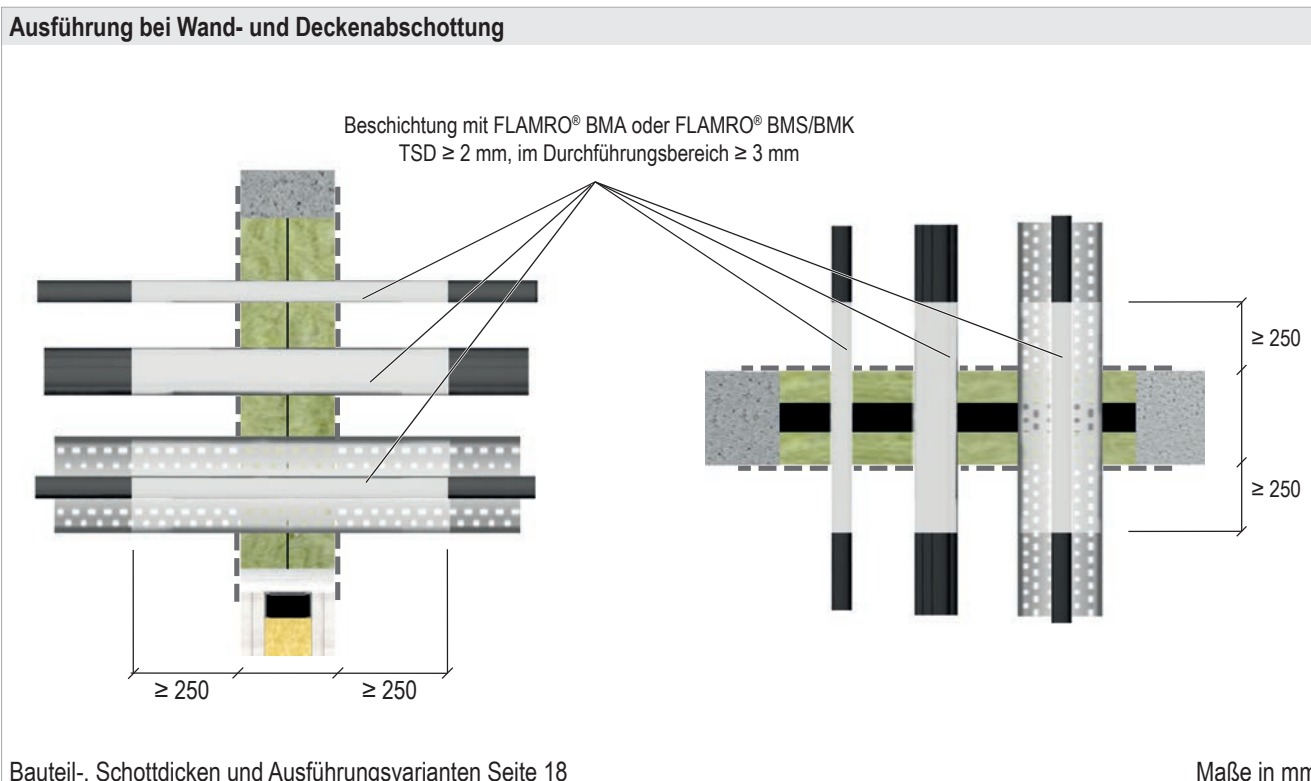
Ausführung bei Wand- und Deckenabschottung

Beschichtung mit FLAMRO® BMA oder FLAMRO® BMS/BMK
TSD ≥ 2 mm, im Durchführungsbereich ≥ 3 mm

≥ 250

≥ 250

≥ 250

≥ 250

Bauteil-, Schottdicken und Ausführungsvarianten Seite 18

Maße in mm